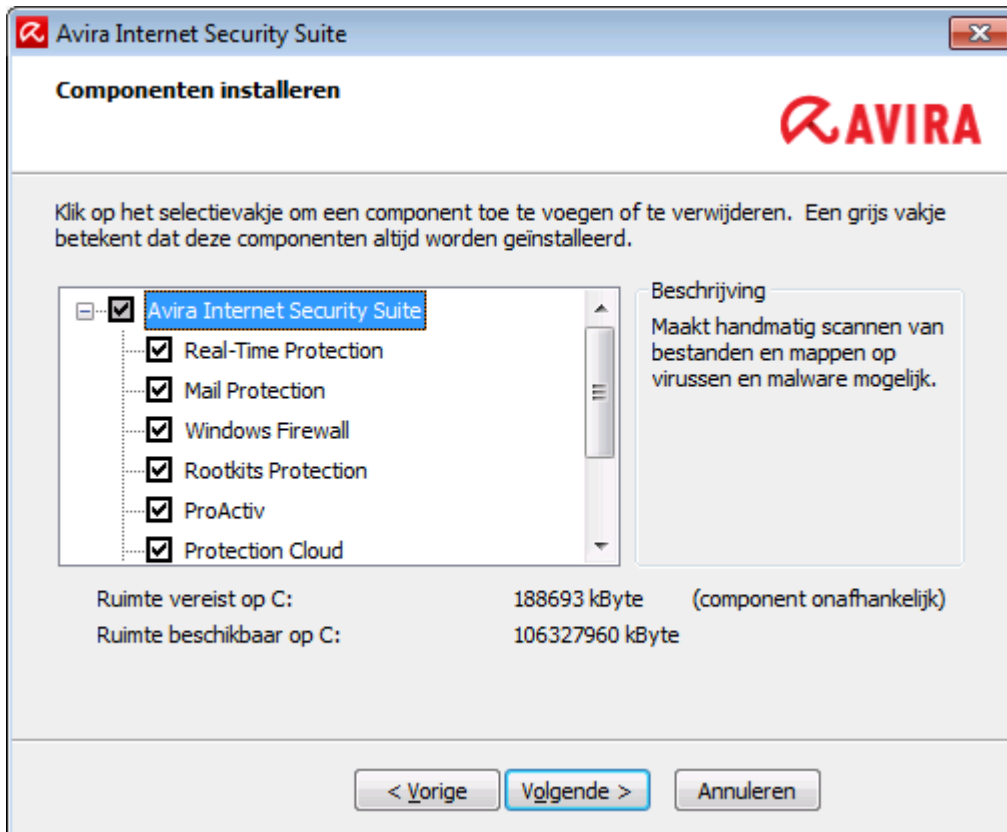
Avira Internet Security Suite

Componenten installeren

AVIRA

Klik op het selectievakje om een component toe te voegen of te verwijderen. Een grijs vakje betekent dat deze componenten altijd worden geïnstalleerd.

Avira Internet Security Suite
Real-Time Protection
Mail Protection
Windows Firewall
Rootkits Protection
ProActiv
Protection Cloud

Beschrijving
Maakt handmatig scannen van bestanden en mappen op virussen en malware mogelijk.

Ruimte vereist op C: 188693 kByte (component onafhankelijk)
Ruimte beschikbaar op C: 106327960 kByte

< Vorige
Volgende >
Annuleren